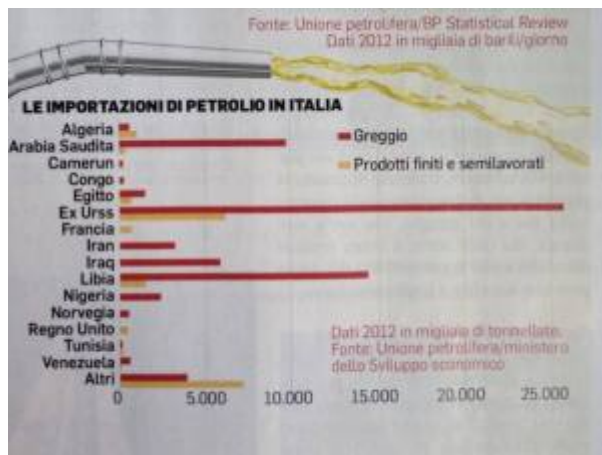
Fonte: Unione petrolifera/BP Statistical Review
Dati 2012 in migliaia di barili/giorno

LE IMPORTAZIONI DI PETROLIO IN ITALIA

Greggio
Prodotti finiti e semilavorati

Algeria
Arabia Saudita
Camerun
Congo
Egitto
Ex Urss
Francia
Iran
Iraq
Libia
Nigeria
Norvegia
Regno Unito
Tunisia
Venezuela
Altri

0
5.000
10.000
15.000
20.000
25.000

Dati 2012 in migliaia di tonnellate
Fonte: Unione petrolifera/ministero dello Sviluppo economico